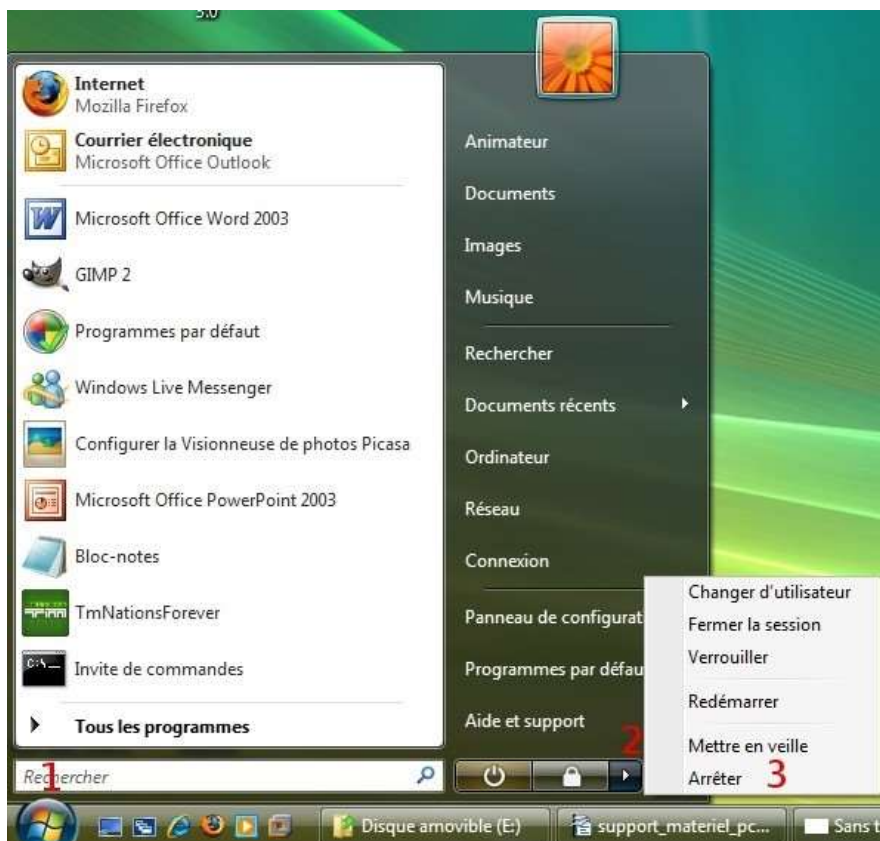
3.0

Internet
Mozilla Firefox
Courrier électronique
Microsoft Office Outlook
Microsoft Office Word 2003
GIMP 2
Programmes par défaut
Windows Live Messenger
Configurer la Visionneuse de photos Picasa
Microsoft Office PowerPoint 2003
Bloc-notes
TmNationsForever
Invite de commandes
Tous les programmes

Rechercher
1

Animateur
Documents
Images
Musique
Rechercher
Documents récents
Ordinateur
Réseau
Connexion
Panneau de configurat
Programmes par défau
Aide et support
2

Changer d'utilisateur
Fermer la session
Verrouiller
Redémarrer
Mettre en veille
Arrêter
3

Disque amovible (E:)
support_materiel_pc...
Sans t